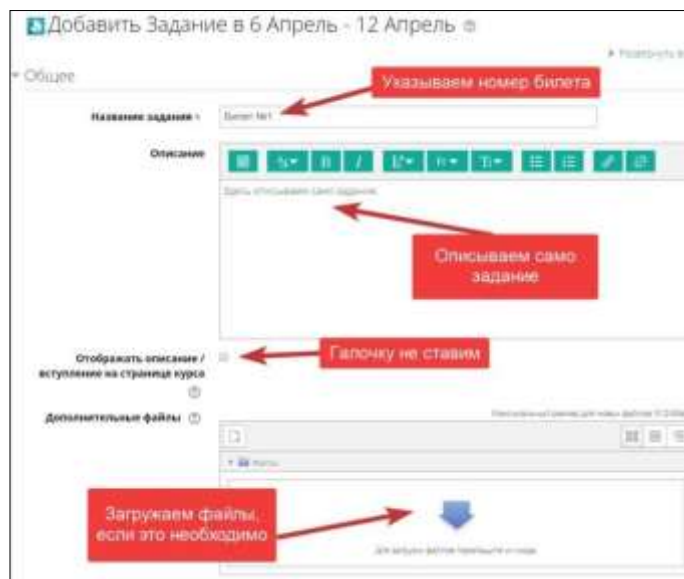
Добавить Задание в 6 Апрель - 12 Апрель

▸ Развернуть все

▾ Общее

Указываем номер билета

Название задания

Билет №1

Описание

Здесь описываем само задание

Описываем само задание

Отображать описание / вступление на странице курса

Галочку не ставим

Дополнительные файлы

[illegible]

▾ Файлы

Загружаем файлы, если это необходимо

Для загрузки файлов перетащите их сюда.